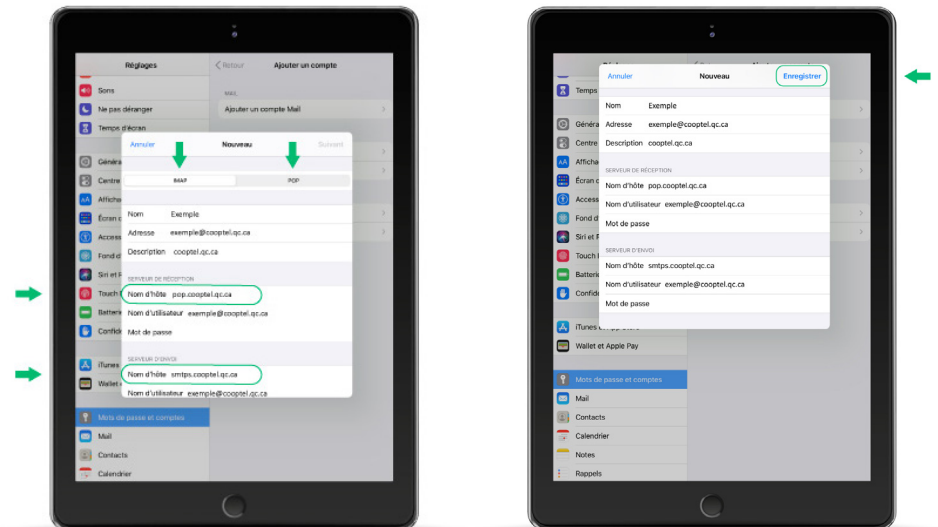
Réglages
Sons
Ne pas déranger
Temps d'écran
Généra
Centre
Affich
Écran d
Access
Fond d
Siri et
Touch
Batteri
Confid
iTunes
Wallet
Mots de passe et comptes
Mail
Contacts
Calendrier

Retour
Ajouter un compte
MAIL
Ajouter un compte Mail

Annuler
Nouveau
Suivant
IMAP
POP
Nom Exemple
Adresse exemple@cooptel.qc.ca
Description cooptel.qc.ca
SERVEUR DE RÉCEPTION
Nom d'hôte pop.cooptel.qc.ca
Nom d'utilisateur exemple@cooptel.qc.ca
Mot de passe
SERVEUR D'ENVOI
Nom d'hôte smtps.cooptel.qc.ca
Nom d'utilisateur exemple@cooptel.qc.ca

Temps
Généra
Centre
Affich
Écran
Access
Fond d
Siri et
Touch
Batteri
Confide
iTunes
Wallet et Apple Pay
Mots de passe et comptes
Mail
Contacts
Calendrier
Notes
Rappels

Annuler
Nouveau
Enregistrer
Nom Exemple
Adresse exemple@cooptel.qc.ca
Description cooptel.qc.ca
SERVEUR DE RÉCEPTION
Nom d'hôte pop.cooptel.qc.ca
Nom d'utilisateur exemple@cooptel.qc.ca
Mot de passe
SERVEUR D'ENVOI
Nom d'hôte smtps.cooptel.qc.ca
Nom d'utilisateur exemple@cooptel.qc.ca
Mot de passe